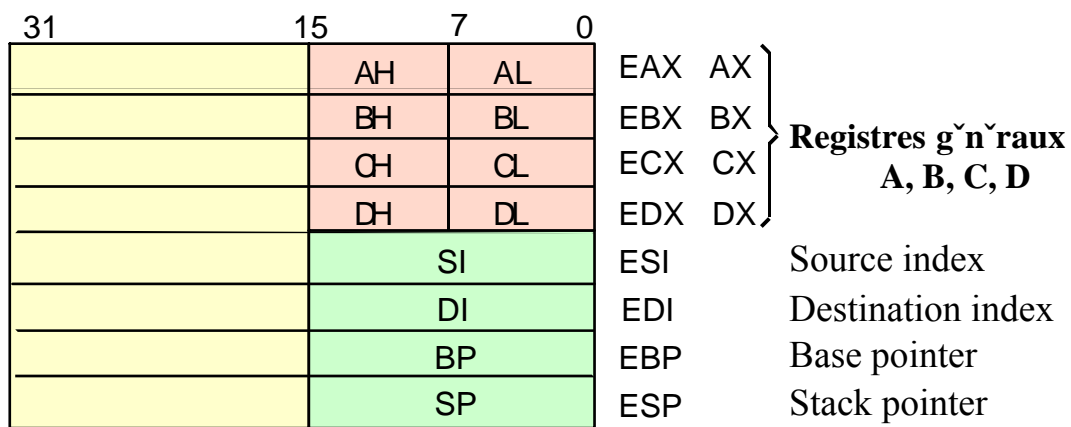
| 31 | 15 | 7 | 0 | | |
|---|---|---|---|---|---|
| | AH | AL | | EAX | AX |
| | BH | BL | | EBX | BX |
| | CH | CL | | ECX | CX |
| | DH | DL | | EDX | DX |
| | SI | | | ESI | Source index |
| | DI | | | EDI | Destination index |
| | BP | | | EBP | Base pointer |
| | SP | | | ESP | Stack pointer |

Registres gˇnˇraux
A, B, C, D